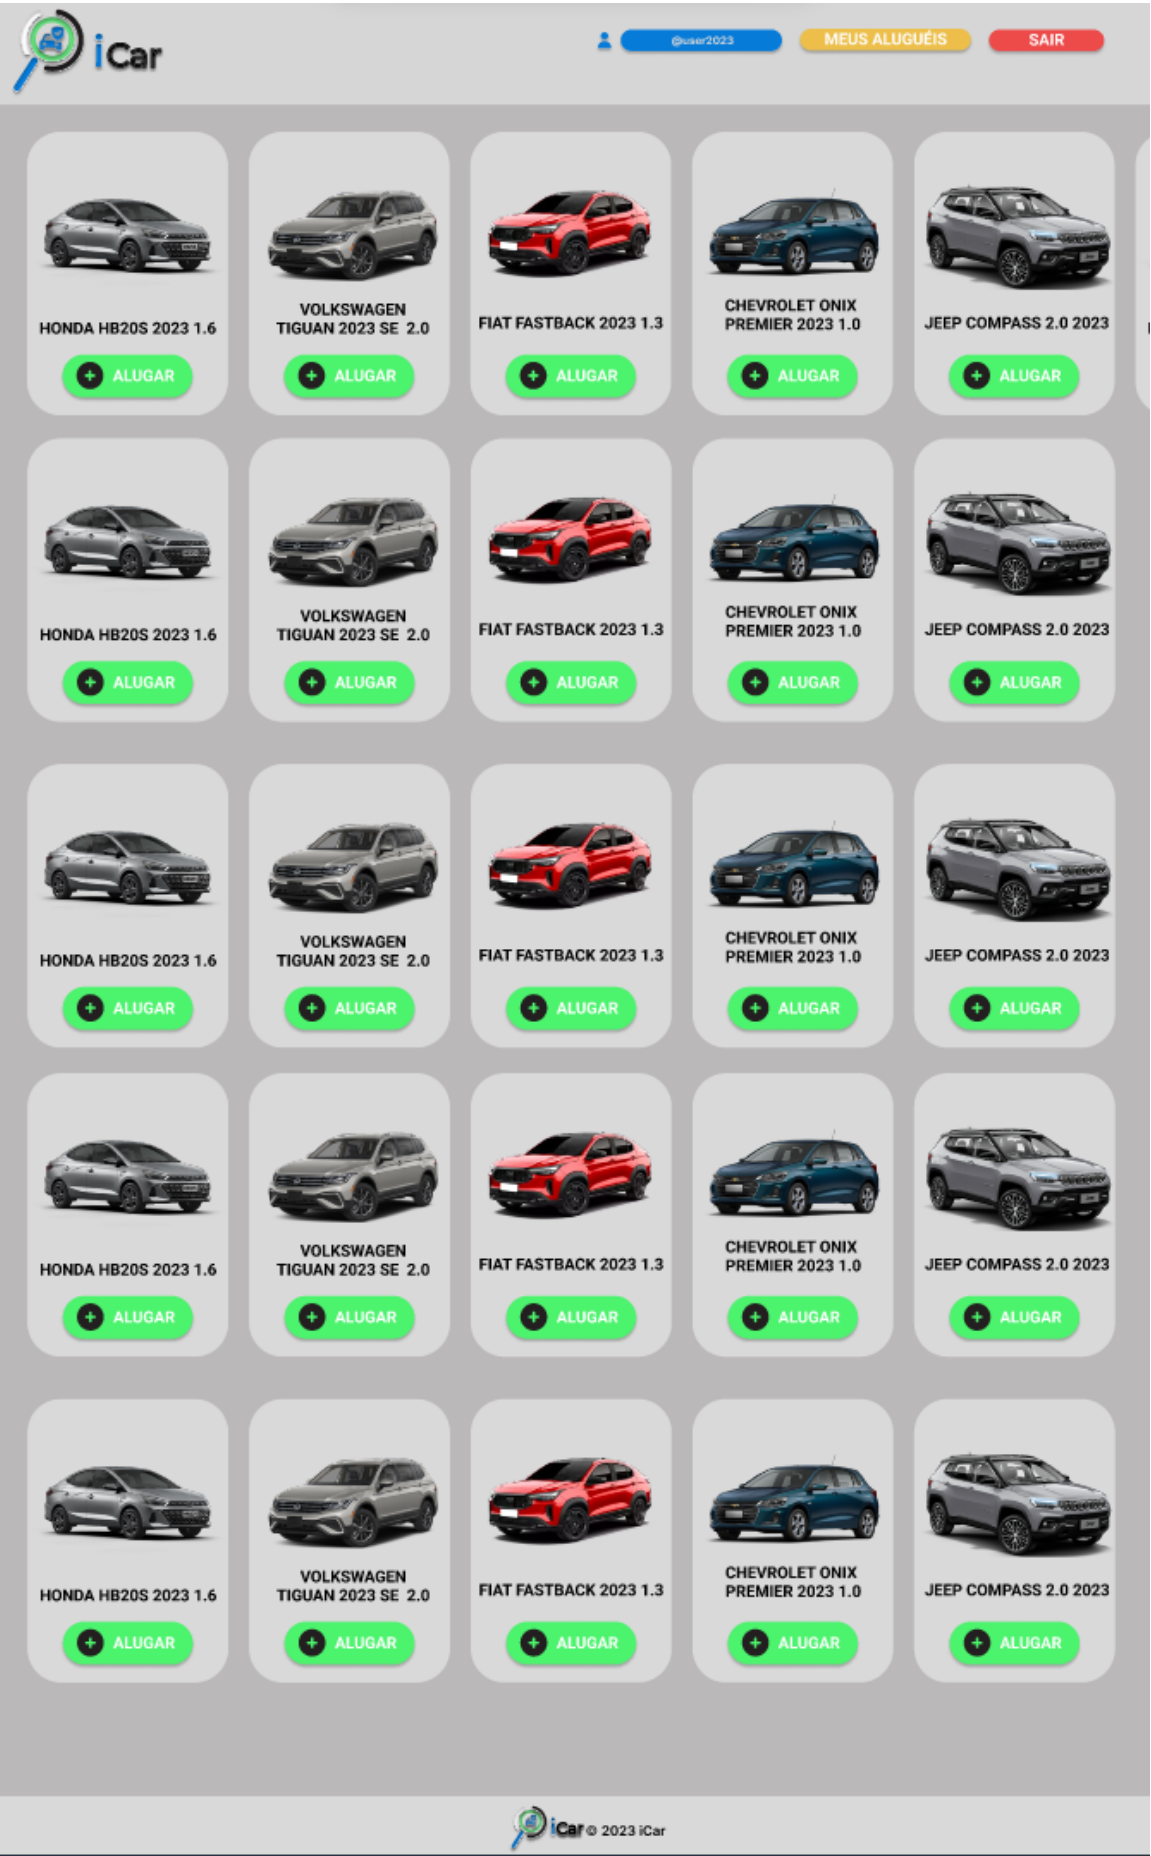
iCar

@user2023 MEUS ALUGUÉIS SAIR

HONDA HB20S 2023 1.6
ALUGAR

VOLKSWAGEN TIGUAN 2023 SE 2.0
ALUGAR

FIAT FASTBACK 2023 1.3
ALUGAR

CHEVROLET ONIX PREMIER 2023 1.0
ALUGAR

JEEP COMPASS 2.0 2023
ALUGAR

HONDA HB20S 2023 1.6
ALUGAR

VOLKSWAGEN TIGUAN 2023 SE 2.0
ALUGAR

FIAT FASTBACK 2023 1.3
ALUGAR

CHEVROLET ONIX PREMIER 2023 1.0
ALUGAR

JEEP COMPASS 2.0 2023
ALUGAR

HONDA HB20S 2023 1.6
ALUGAR

VOLKSWAGEN TIGUAN 2023 SE 2.0
ALUGAR

FIAT FASTBACK 2023 1.3
ALUGAR

CHEVROLET ONIX PREMIER 2023 1.0
ALUGAR

JEEP COMPASS 2.0 2023
ALUGAR

HONDA HB20S 2023 1.6
ALUGAR

VOLKSWAGEN TIGUAN 2023 SE 2.0
ALUGAR

FIAT FASTBACK 2023 1.3
ALUGAR

CHEVROLET ONIX PREMIER 2023 1.0
ALUGAR

JEEP COMPASS 2.0 2023
ALUGAR

HONDA HB20S 2023 1.6
ALUGAR

VOLKSWAGEN TIGUAN 2023 SE 2.0
ALUGAR

FIAT FASTBACK 2023 1.3
ALUGAR

CHEVROLET ONIX PREMIER 2023 1.0
ALUGAR

JEEP COMPASS 2.0 2023
ALUGAR

iCar © 2023 iCar